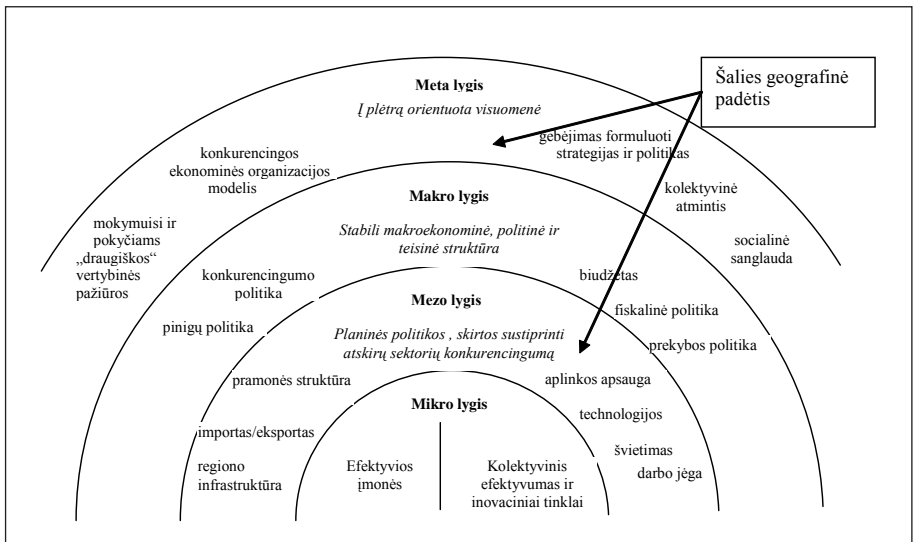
Šalies geografinė padėtis

Meta lygis

Į plėtrą orientuota visuomenė

gebėjimas formuluoti strategijas ir politikas

konkurencingos ekonominės organizacijos modelis

kolektyvinė atmintis

mokymuisi ir pokyčiams „draugiškos“ vertybinės pažiūros

socialinė sanglauda

Makro lygis

Stabili makroekonominė, politinė ir teisinė struktūra

konkurencingumo politika

biudžetas

fiskalinė politika

pinigų politika

prekybos politika

Mezo lygis

Planinės politikos , skirtos sustiprinti atskirų sektorių konkurencingumą

pramonės struktūra

aplinkos apsauga

technologijos

importas/eksportas

švietimas

darbo jėga

regiono infrastruktūra

Mikro lygis

Efektyvios įmonės

Kolektyvinis efektyvumas ir inovaciniai tinklai